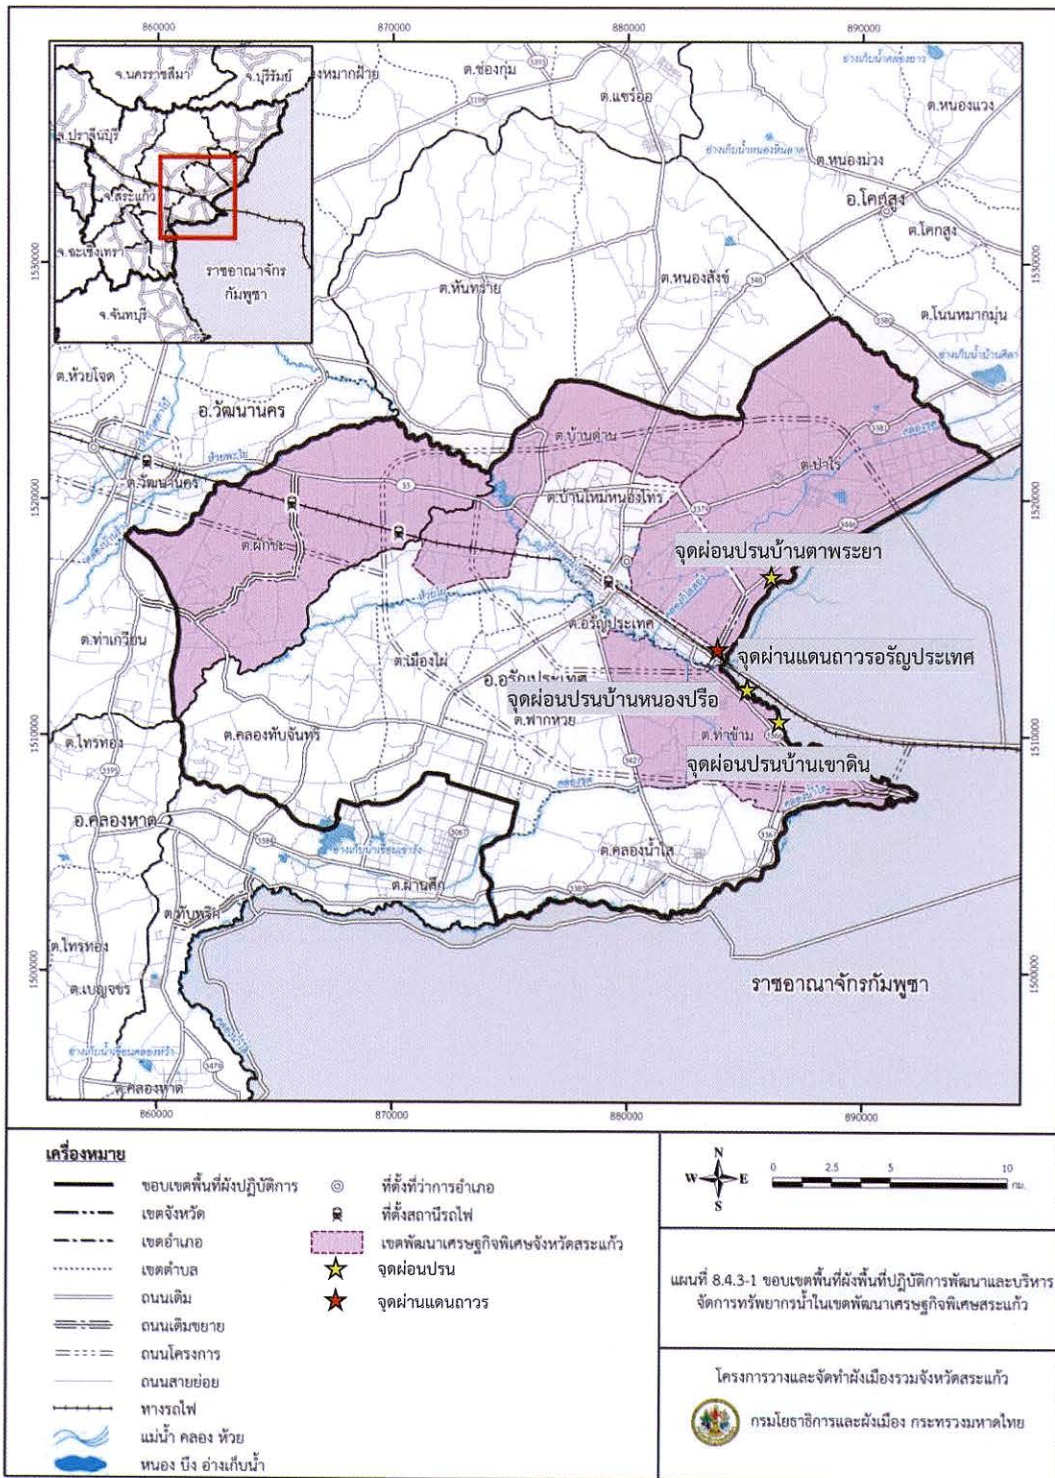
860000
870000
880000
890000

จ.นครราชสีมา
จ.บุรีรัมย์
จ.ปราจีนบุรี
จ.สระแก้ว
จ.ฉะเชิงเทรา
ราชอาณาจักรกัมพูชา
จ.จันทบุรี

ต.หนองหมากฝ้าย
ต.ช่องกุ่ม
ต.แซร์ออ
ต.หนองแวง
ต.หนองม่วง
อ.โคกสูง
ต.โคกสูง
ต.หันทราย
ต.หนองสังข์
ต.โนนหมากมุ่น
ต.ห้วยโจด
อ.วัฒนานคร
ต.บ้านด่าน
ต.ป่าไร่
ต.วัฒนานคร
ต.บ้านใหม่หนองไทร
ต.ผักขะ
จุดผ่อนปรนบ้านตาพระยา
ต.อรัญประเทศ
ต.ท่าเกวียน
ต.เมืองไผ่
จุดผ่านแดนถาวรอรัญประเทศ
อ.อรัญประเทศ
จุดผ่อนปรนบ้านหนองปรือ
ต.ฟากห้วย
ต.ไทรทอง
ต.คลองทับจันทร์
ต.ท่าข้าม
จุดผ่อนปรนบ้านเขาดิน
อ.คลองหาด
ต.คลองน้ำใส
ต.ผ่านศึก
ต.ทับพริก
ต.ไทรทอง
ต.เบญจขร
ราชอาณาจักรกัมพูชา
ต.คลองหาด

1530000
1520000
1510000
1500000

เครื่องหมาย
ขอบเขตพื้นที่ผังปฏิบัติการ
เขตจังหวัด
เขตอำเภอ
เขตตำบล
ถนนเดิม
ถนนเดิมขยาย
ถนนโครงการ
ถนนสายย่อย
ทางรถไฟ
แม่น้ำ คลอง ห้วย
หนอง บึง อ่างเก็บน้ำ
ที่ตั้งที่ว่าการอำเภอ
ที่ตั้งสถานีรถไฟ
เขตพัฒนาเศรษฐกิจพิเศษจังหวัดสระแก้ว
จุดผ่อนปรน
จุดผ่านแดนถาวร

N W E S
0 2.5 5 10 กม.

แผนที่ 8.4.3-1 ขอบเขตพื้นที่ผังพื้นที่ปฏิบัติการพัฒนาและบริหารจัดการทรัพยากรน้ำในเขตพัฒนาเศรษฐกิจพิเศษสระแก้ว

โครงการวางและจัดทำผังเมืองรวมจังหวัดสระแก้ว
กรมโยธาธิการและผังเมือง กระทรวงมหาดไทย